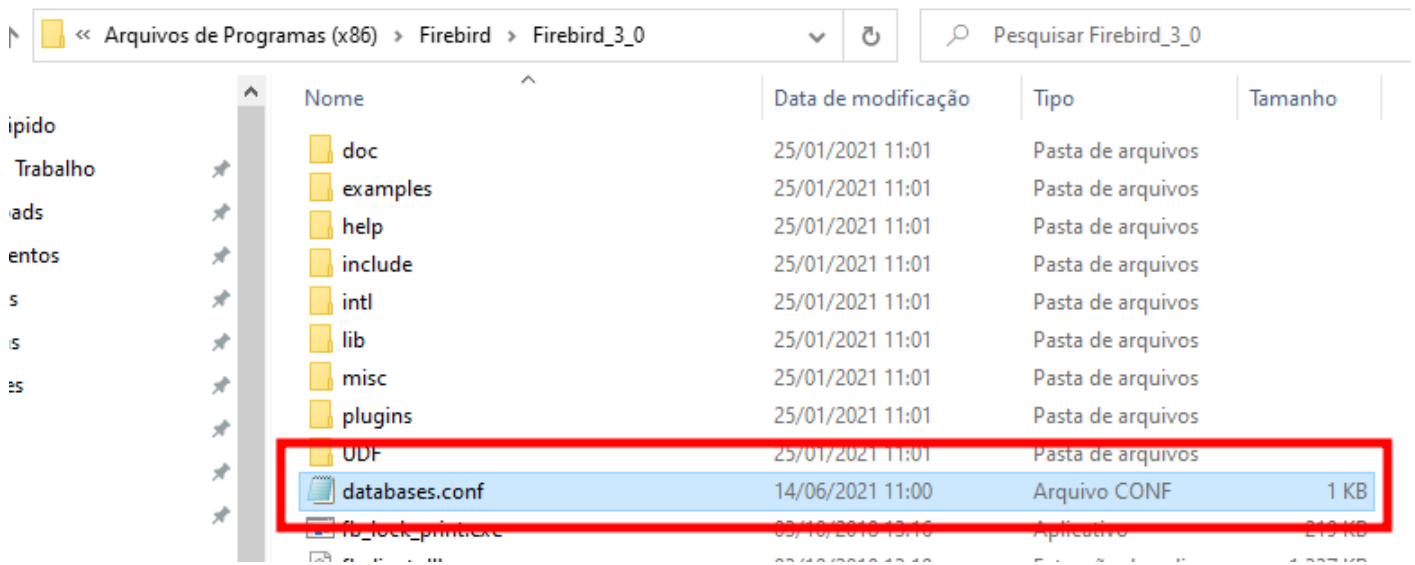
« Arquivos de Programas (x86) › Firebird › Firebird_3_0

Pesquisar Firebird_3_0

ápido
Trabalho
oads
entos
s
s
es

| Nome | Data de modificação | Tipo | Tamanho |
|---|---|---|---|
| doc | 25/01/2021 11:01 | Pasta de arquivos | |
| examples | 25/01/2021 11:01 | Pasta de arquivos | |
| help | 25/01/2021 11:01 | Pasta de arquivos | |
| include | 25/01/2021 11:01 | Pasta de arquivos | |
| intl | 25/01/2021 11:01 | Pasta de arquivos | |
| lib | 25/01/2021 11:01 | Pasta de arquivos | |
| misc | 25/01/2021 11:01 | Pasta de arquivos | |
| plugins | 25/01/2021 11:01 | Pasta de arquivos | |
| UDF | 25/01/2021 11:01 | Pasta de arquivos | |
| databases.conf | 14/06/2021 11:00 | Arquivo CONF | 1 KB |
| fb_lock_print.exe | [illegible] | Aplicativo | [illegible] KB |
| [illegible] | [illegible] | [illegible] | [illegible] KB |